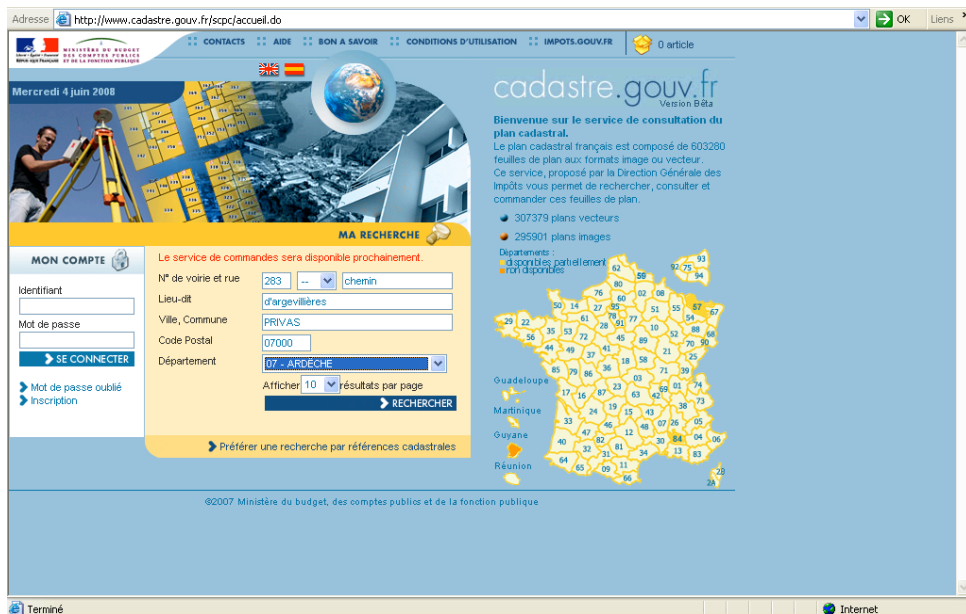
Adresse http://www.cadastre.gouv.fr/scpc/accueil.do OK Liens

MINISTÈRE DU BUDGET DES COMPTES PUBLICS ET DE LA FONCTION PUBLIQUE

CONTACTS AIDE BON A SAVOIR CONDITIONS D'UTILISATION IMPOTS.GOUV.FR 0 article

Mercredi 4 juin 2008

cadastre.gouv.fr
Version Bêta

Bienvenue sur le service de consultation du plan cadastral.
Le plan cadastral français est composé de 603280 feuilles de plan aux formats image ou vecteur.
Ce service, proposé par la Direction Générale des Impôts vous permet de rechercher, consulter et commander ces feuilles de plan.

307379 plans vecteurs
295901 plans images

Départements :
disponibles partiellement
non disponibles

MA RECHERCHE

MON COMPTE

Identifiant
Mot de passe
SE CONNECTER

Mot de passe oublié
Inscription

Le service de commandes sera disponible prochainement.

N° de voirie et rue 283 -- chemin
Lieu-dit d'argevillières
Ville, Commune PRIVAS
Code Postal 07000
Département 07 - ARDÈCHE
Afficher 10 résultats par page
RECHERCHER

Préférer une recherche par références cadastrales

62 59 80 02 08 76 60 93 97 75 94 50 14 27 95 78 51 55 57 67 29 22 35 53 61 28 91 77 10 54 88 68 56 72 45 52 70 90 44 49 37 41 89 21 25 39 85 79 86 36 18 58 71 74 17 16 87 23 03 63 69 01 73 38 24 19 15 43 42 07 26 05 33 47 46 12 48 30 84 04 06 40 82 81 34 13 83 64 65 32 31 09 11 66 2B 2A

Guadeloupe
Martinique
Guyane
Réunion

©2007 Ministère du budget, des comptes publics et de la fonction publique

Terminé Internet